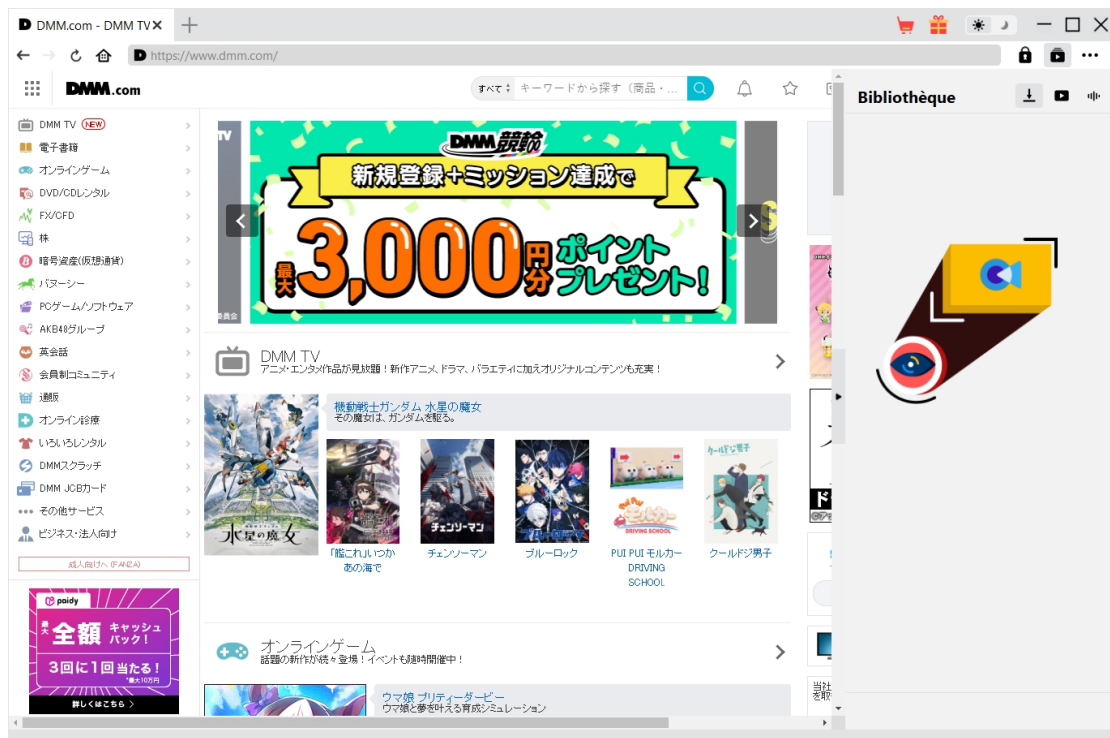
DMM.com - DMM TV ✕ +

https://www.dmm.com/

DMM.com

すべて キーワードから探す（商品・...

Bibliothèque

DMM TV NEW
電子書籍
オンラインゲーム
DVD/CDレンタル
FX/CFD
株
暗号資産(仮想通貨)
パヌーシー
PCゲーム/ソフトウェア
AKB48グループ
英会話
会員制コミュニティ
通販
オンライン診療
いろいろレンタル
DMMスクラッチ
DMM JCBカード
その他サービス
ビジネス・法人向け
成人向けへ (FANZA)

DMM競輪
新規登録+ミッション達成で
最大3,000円分ポイントプレゼント!

DMM TV
アニメ・エンタメ作品が見放題！新作アニメ、ドラマ、バラエティに加えオリジナルコンテンツも充実！

機動戦士ガンダム 水星の魔女
その魔女は、ガンダムを駆る。

水星の魔女

「艦これ」いつかあの海で
チェンソーマン
ブルーロック
PUI PUI モルカー DRIVING SCHOOL
クールドジ男子

paidy
最大全額キャッシュバック！
3回に1回当たる！
*最大10万円
詳しくはこちら >

オンラインゲーム
話題の新作が続々登場！イベントも随時開催中！

ウマ娘 プリティーダービー
ウマ娘と夢を叶える育成シミュレーション